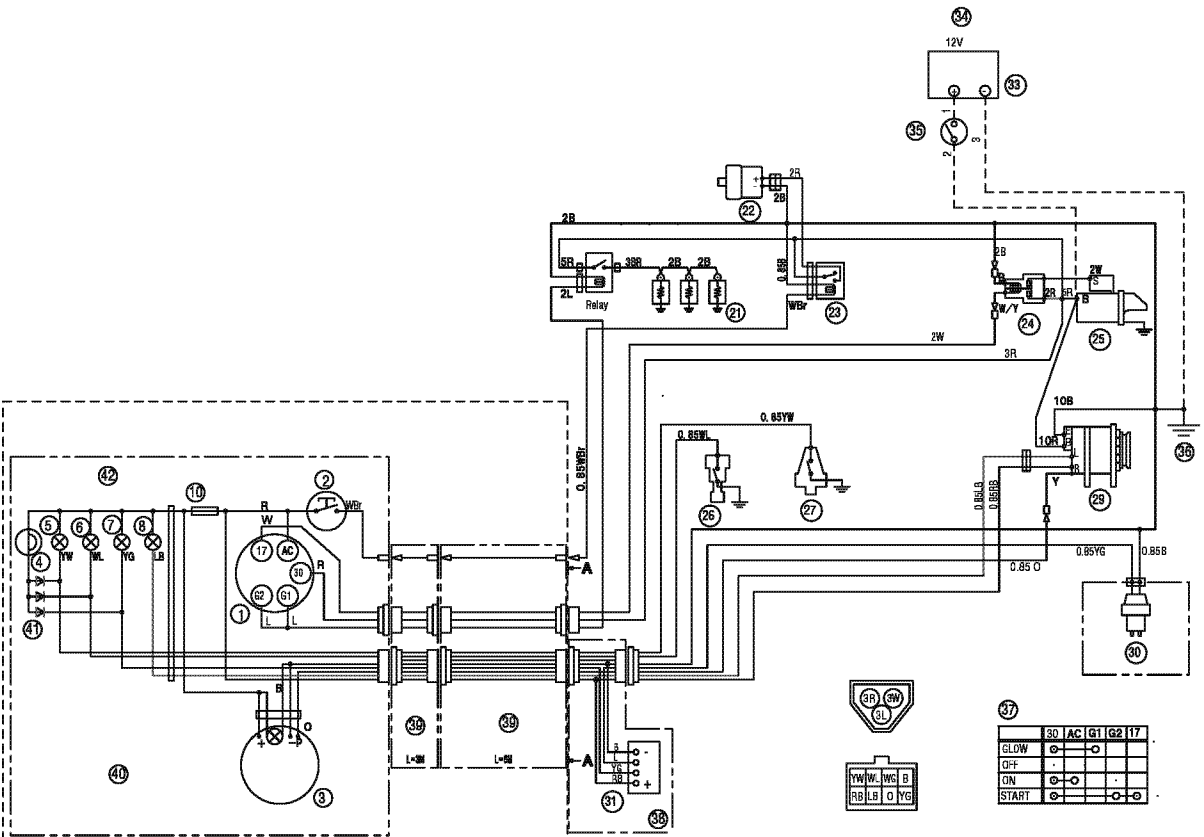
34
12V
33
35
1
2
3
22
2B
2B
2B
5R
3BR
2B
2B
0.85B
2L
Relay
21
WBr
23
2B
W/Y
2R
5R
2W
S
B
24
25
2W
3R
10B
36
0.65YW
0.85WL
10R
R
26
27
29
0.85LB
0.85RB
Y
0.85 WBr
42
10
2
R
WBr
W
5
6
7
8
17
AC
YW
WL
YG
LB
30
R
4
G2
G1
1
L
L
41
A
0.85 O
0.85YG
0.85B
30
B
O
39
39
3
L=3M
L=5M
40
A
B
YG
3B
31
38
3R
3W
3L
YW
WL
WG
B
RB
LB
O
YG
37

| | 30 | AC | G1 | G2 | 17 |
|---|---|---|---|---|---|
| GLOW | | | | | |
| OFF | | | | | |
| ON | | | | | |
| START | | | | | |